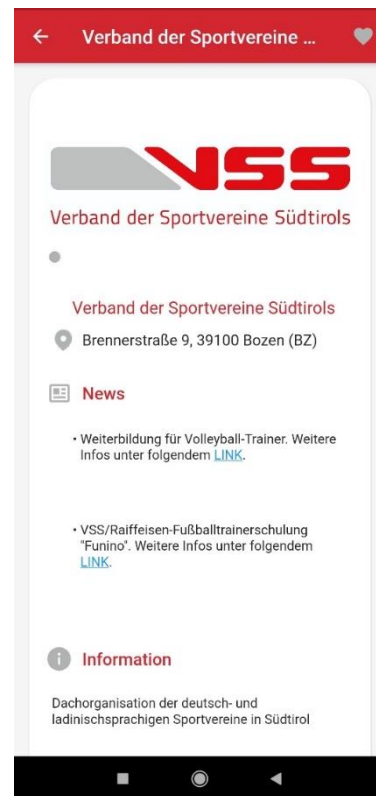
Verband der Sportvereine ...

VSS
Verband der Sportvereine Südtirols

Verband der Sportvereine Südtirols
Brennerstraße 9, 39100 Bozen (BZ)

News

• Weiterbildung für Volleyball-Trainer. Weitere Infos unter folgendem LINK.

• VSS/Raiffeisen-Fußballtrainerschulung "Funino". Weitere Infos unter folgendem LINK.

Information

Dachorganisation der deutsch- und ladinischsprachigen Sportvereine in Südtirol